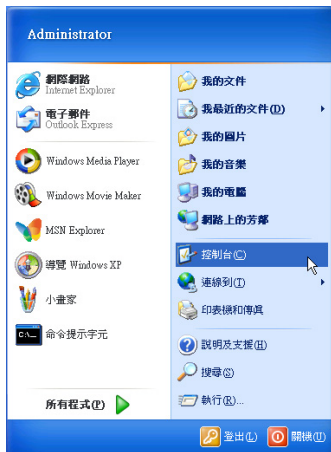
Administrator

網際網路
Internet Explorer

電子郵件
Outlook Express

Windows Media Player

Windows Movie Maker

MSN Explorer

導覽 Windows XP

小畫家

命令提示字元

所有程式(P)

我的文件

我最近的文件(D)

我的圖片

我的音樂

我的電腦

網路上的芳鄰

控制台(C)

連線到(T)

印表機和傳真

說明及支援(H)

搜尋(S)

執行(R)...

登出(L)

關機(U)